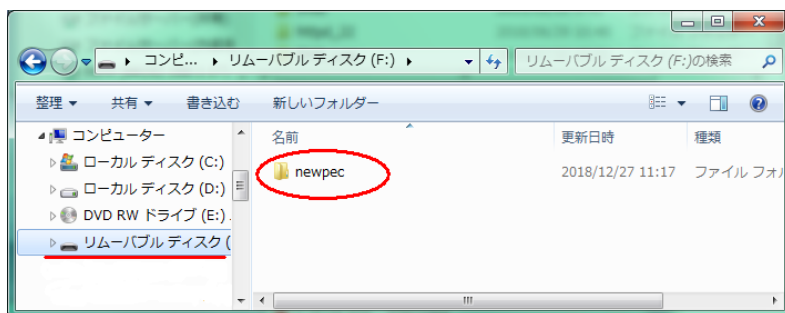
コンピ... ▸ リムーバブル ディスク (F:) ▸

リムーバブル ディスク (F:)の検索

整理 ▾ 共有 ▾ 書き込む 新しいフォルダー

コンピューター
ローカル ディスク (C:)
ローカル ディスク (D:)
DVD RW ドライブ (E:)
リムーバブル ディスク (

名前
newpec

更新日時
2018/12/27 11:17

種類
ファイル フォル